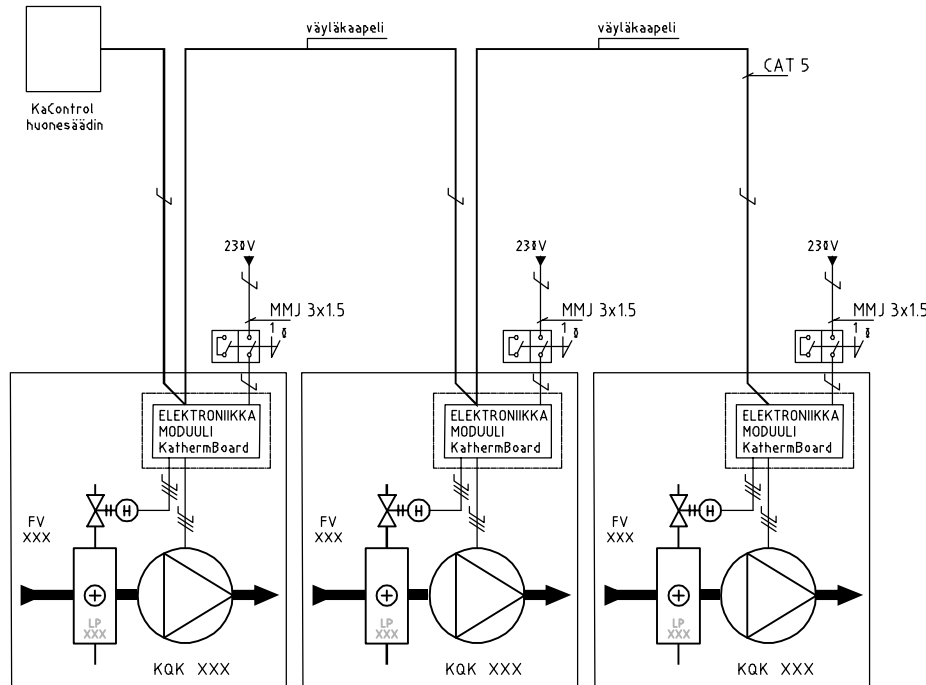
KaControl huonesäädin

väyläkaapeli

väyläkaapeli

CAT 5

230V

MMJ 3x1.5

1

ELEKTRONIIKKA MODUULI KathermBoard

H

FV XXX

LP XXX

KQK XXX

230V

MMJ 3x1.5

1

ELEKTRONIIKKA MODUULI KathermBoard

H

FV XXX

LP XXX

KQK XXX

230V

MMJ 3x1.5

1

ELEKTRONIIKKA MODUULI KathermBoard

H

FV XXX

LP XXX

KQK XXX